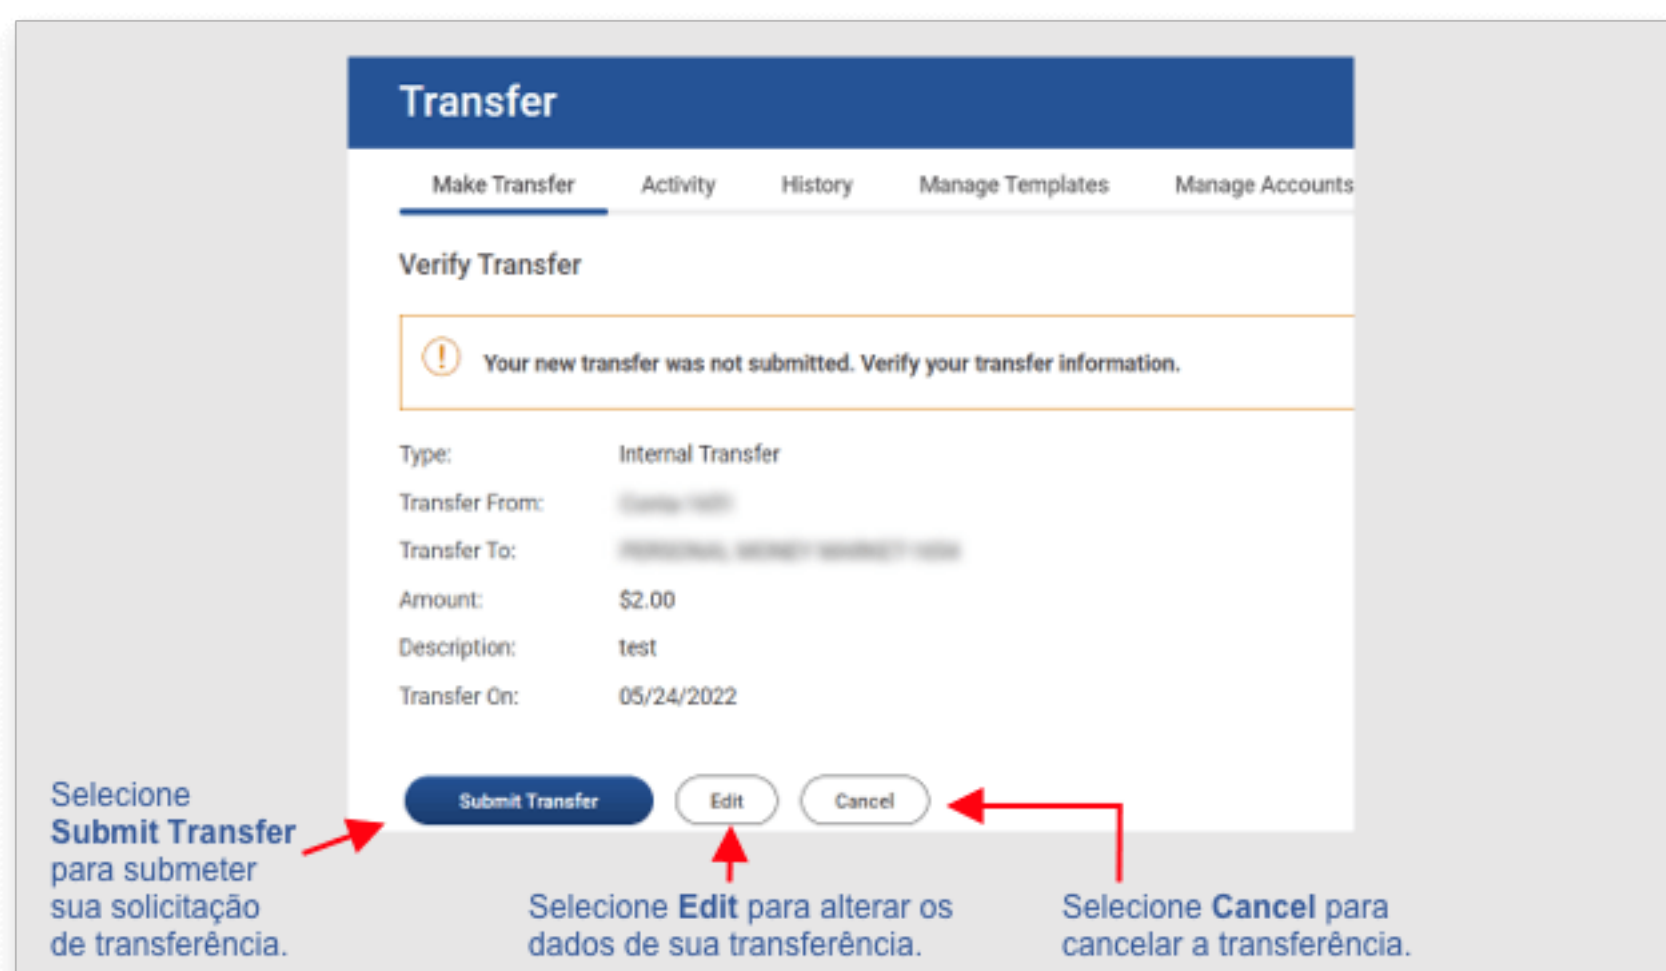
Transfer

Make Transfer | Activity | History | Manage Templates | Manage Accounts

Verify Transfer

Your new transfer was not submitted. Verify your transfer information.

Type: Internal Transfer

Transfer From: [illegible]

Transfer To: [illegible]

Amount: $2.00

Description: test

Transfer On: 05/24/2022

Submit Transfer | Edit | Cancel

Selecione **Submit Transfer** para submeter sua solicitação de transferência.

Selecione **Edit** para alterar os dados de sua transferência.

Selecione **Cancel** para cancelar a transferência.